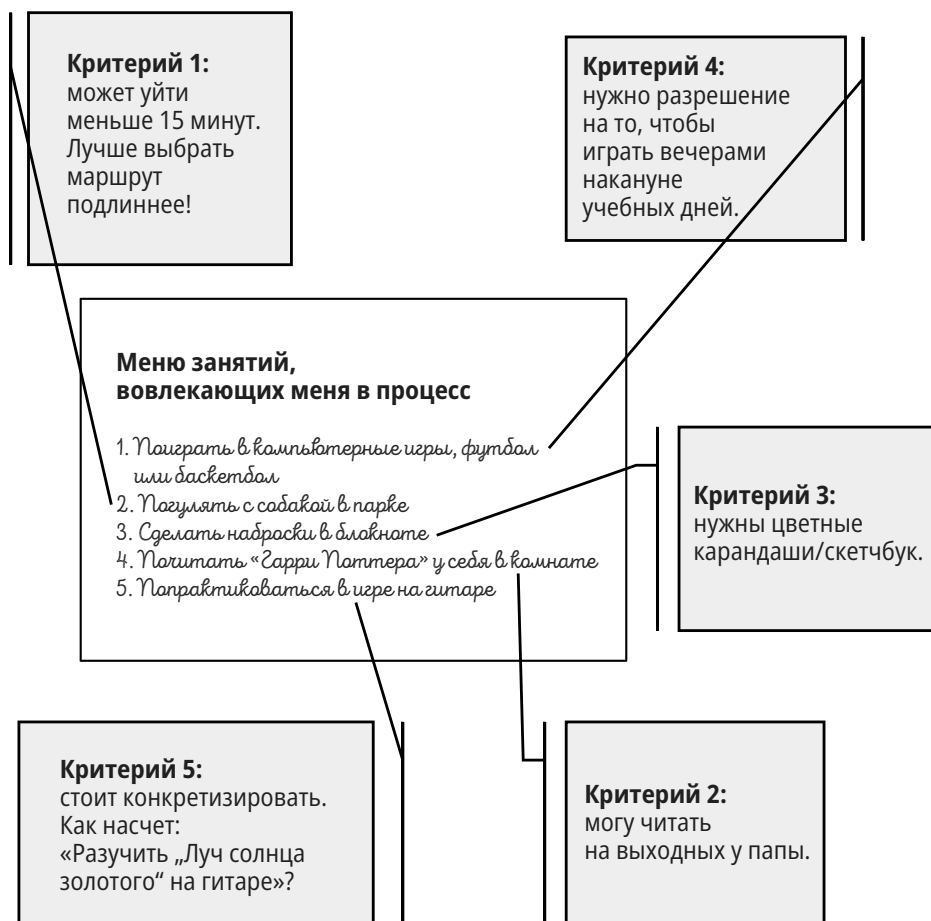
**Критерий 1:**
может уйти меньше 15 минут. Лучше выбрать маршрут подлиннее!

**Критерий 4:**
нужно разрешение на то, чтобы играть вечерами накануне учебных дней.

**Меню занятий, вовлекающих меня в процесс**

1. Поиграть в компьютерные игры, футбол или баскетбол
2. Погулять с собакой в парке
3. Сделать наброски в блокноте
4. Почитать «Гарри Поттера» у себя в комнате
5. Попрактиковаться в игре на гитаре

**Критерий 3:**
нужны цветные карандаши/скетчбук.

**Критерий 5:**
стоит конкретизировать. Как насчет: «Разучить „Луч солнца золотого“ на гитаре»?

**Критерий 2:**
могу читать на выходных у папы.